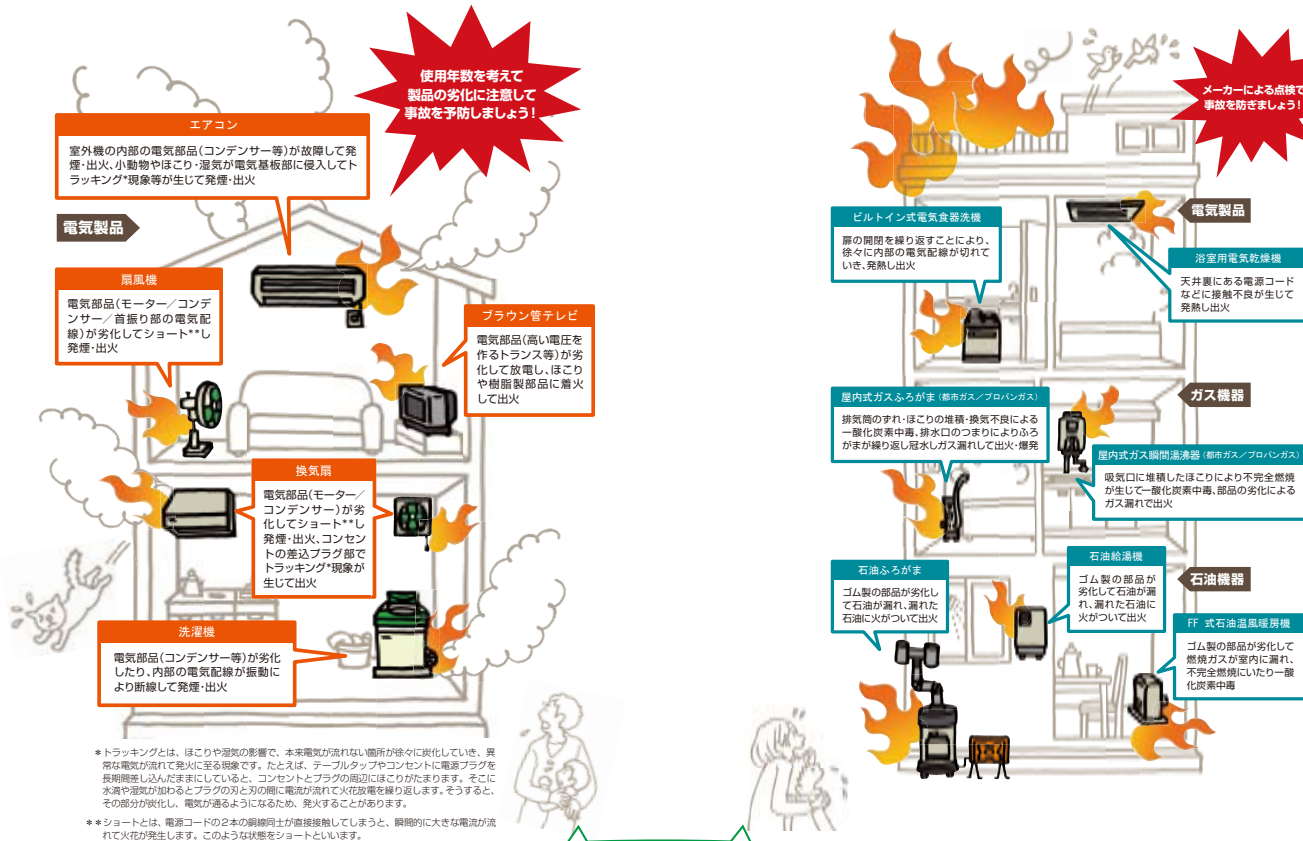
使用年数を考えて
製品の劣化に注意して
事故を予防しましょう!

エアコン
室外機の内部の電気部品(コンデンサー等)が故障して発煙・出火、小動物やほこり・湿気が電気基板部に侵入してトラッキング*現象等が生じて発煙・出火

電気製品

扇風機
電気部品(モーター/コンデンサー/首振り部の電気配線)が劣化してショート**し発煙・出火

ブラウン管テレビ
電気部品(高い電圧を作るトランス等)が劣化して放電し、ほこりや樹脂製部品に着火して出火

換気扇
電気部品(モーター/コンデンサー)が劣化してショート**し発煙・出火、コンセントの差込プラグ部でトラッキング*現象が生じて出火

洗濯機
電気部品(コンデンサー等)が劣化したり、内部の電気配線が振動により断線して発煙・出火

*トラッキングとは、ほこりや湿気の影響で、本来電気が流れない箇所が徐々に炭化していき、異常な電気が流れて発火に至る現象です。たとえば、テーブルタップやコンセントに電源プラグを長期間差し込んだままにしていると、コンセントとプラグの周辺にほこりがたまります。そこに水滴や湿気が加わるとプラグの刃と刃の間に電流が流れて火花放電を繰り返します。そうすると、その部分が炭化し、電気が通るようになるため、発火することがあります。

**ショートとは、電源コードの2本の銅線同士が直接接触してしまうと、瞬間的に大きな電流が流れて火花が発生します。このような状態をショートといいます。

メーカーによる点検で
事故を防ぎましょう!

ビルトイン式電気食器洗機
扉の開閉を繰り返すことにより、徐々に内部の電気配線が切れていき、発熱し出火

電気製品

浴室用電気乾燥機
天井裏にある電源コードなどに接触不良が生じて発熱し出火

屋内式ガスふろがま (都市ガス/プロパンガス)
排気筒のずれ・ほこりの堆積・換気不良による一酸化炭素中毒、排水口のつまりによりふろがまが繰り返し冠水しガス漏れして出火・爆発

ガス機器

屋内式ガス瞬間湯沸器 (都市ガス/プロパンガス)
吸気口に堆積したほこりにより不完全燃焼が生じて一酸化炭素中毒、部品の劣化によるガス漏れで出火

石油ふろがま
ゴム製の部品が劣化して石油が漏れ、漏れた石油に火がついて出火

石油給湯機
ゴム製の部品が劣化して石油が漏れ、漏れた石油に火がついて出火

石油機器

FF 式石油温風暖房機
ゴム製の部品が劣化して燃焼ガスが室内に漏れ、不完全燃焼にいたり一酸化炭素中毒